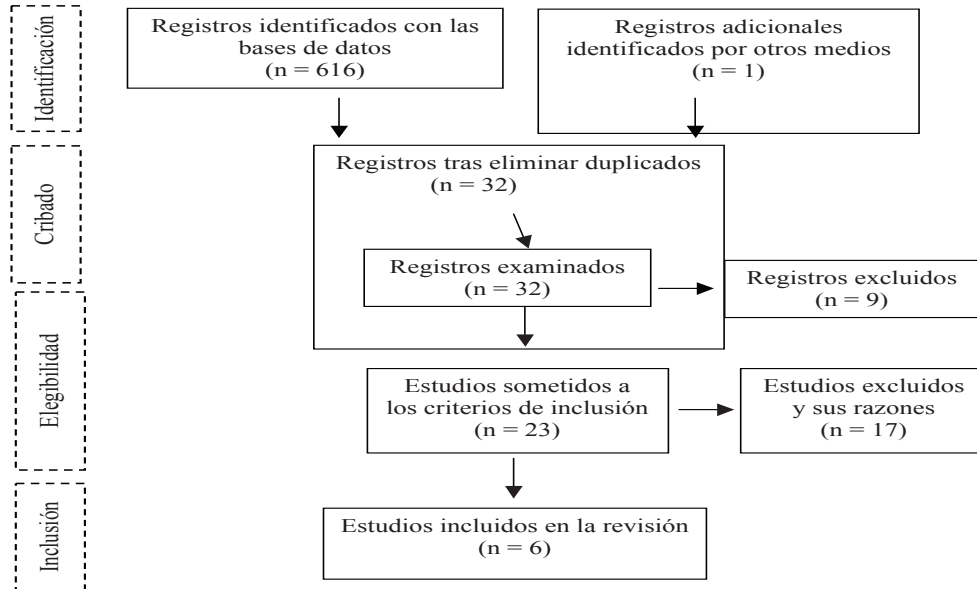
Identificación

Registros identificados con las bases de datos
(n = 616)

Registros adicionales identificados por otros medios
(n = 1)

Cribado

Registros tras eliminar duplicados
(n = 32)

Registros examinados
(n = 32)

Registros excluidos
(n = 9)

Elegibilidad

Estudios sometidos a los criterios de inclusión
(n = 23)

Estudios excluidos y sus razones
(n = 17)

Inclusión

Estudios incluidos en la revisión
(n = 6)